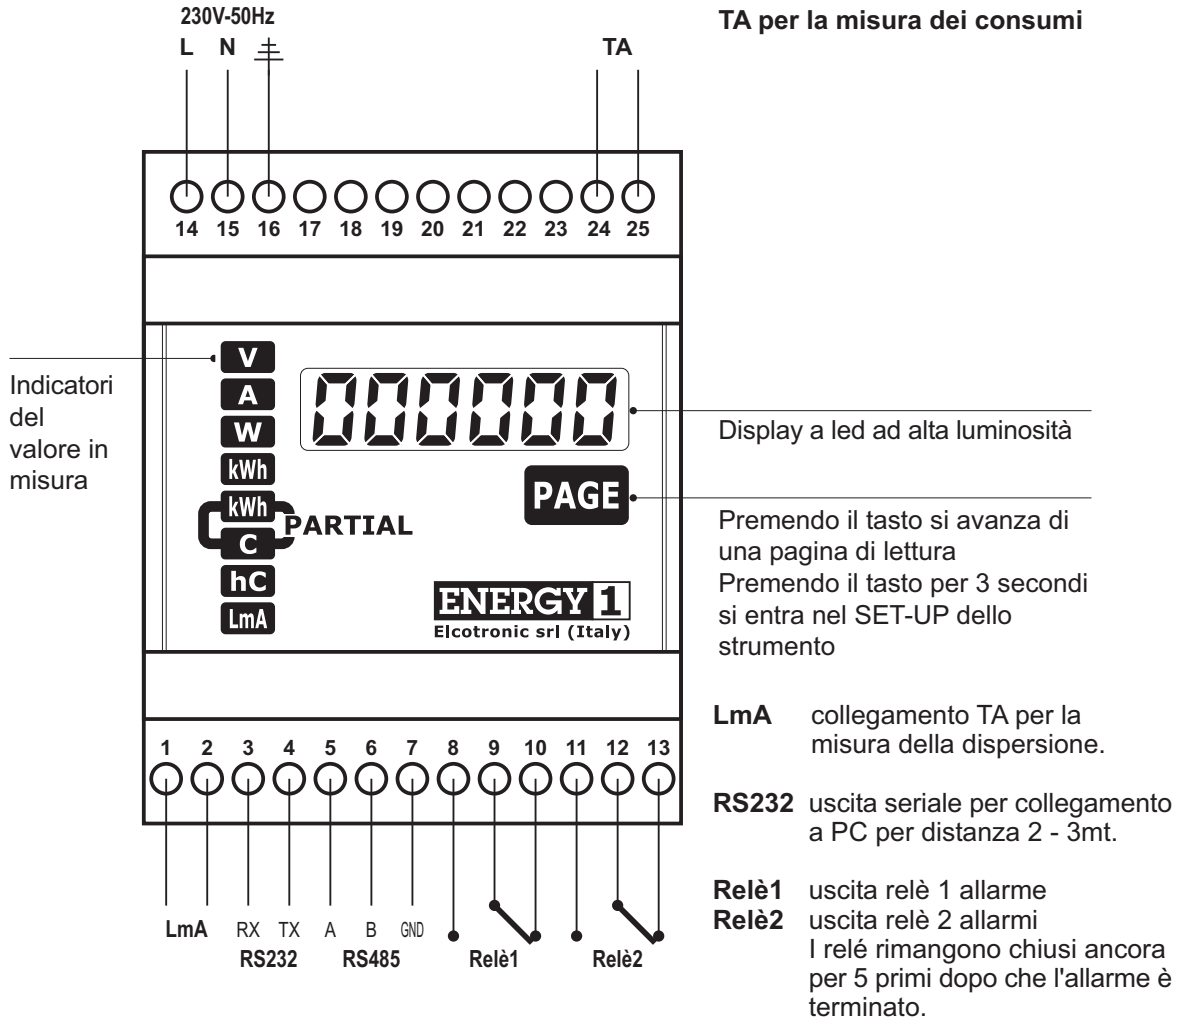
230V-50Hz

L N ⏚

TA

TA per la misura dei consumi

14 15 16 17 18 19 20 21 22 23 24 25

Indicatori del valore in misura

V
A
W
kWh
kWh
C
PARTIAL
hC
LmA

000000

Display a led ad alta luminosità

PAGE

Premendo il tasto si avanza di una pagina di lettura
Premendo il tasto per 3 secondi si entra nel SET-UP dello strumento

ENERGY 1
Elcotronic srl (Italy)

LmA collegamento TA per la misura della dispersione.

RS232 uscita seriale per collegamento a PC per distanza 2 - 3mt.

Relè1 uscita relè 1 allarme
Relè2 uscita relè 2 allarmi
I relé rimangono chiusi ancora per 5 primi dopo che l'allarme è terminato.

1 2 3 4 5 6 7 8 9 10 11 12 13

LmA RX TX A B GND
RS232 RS485 Relè1 Relè2